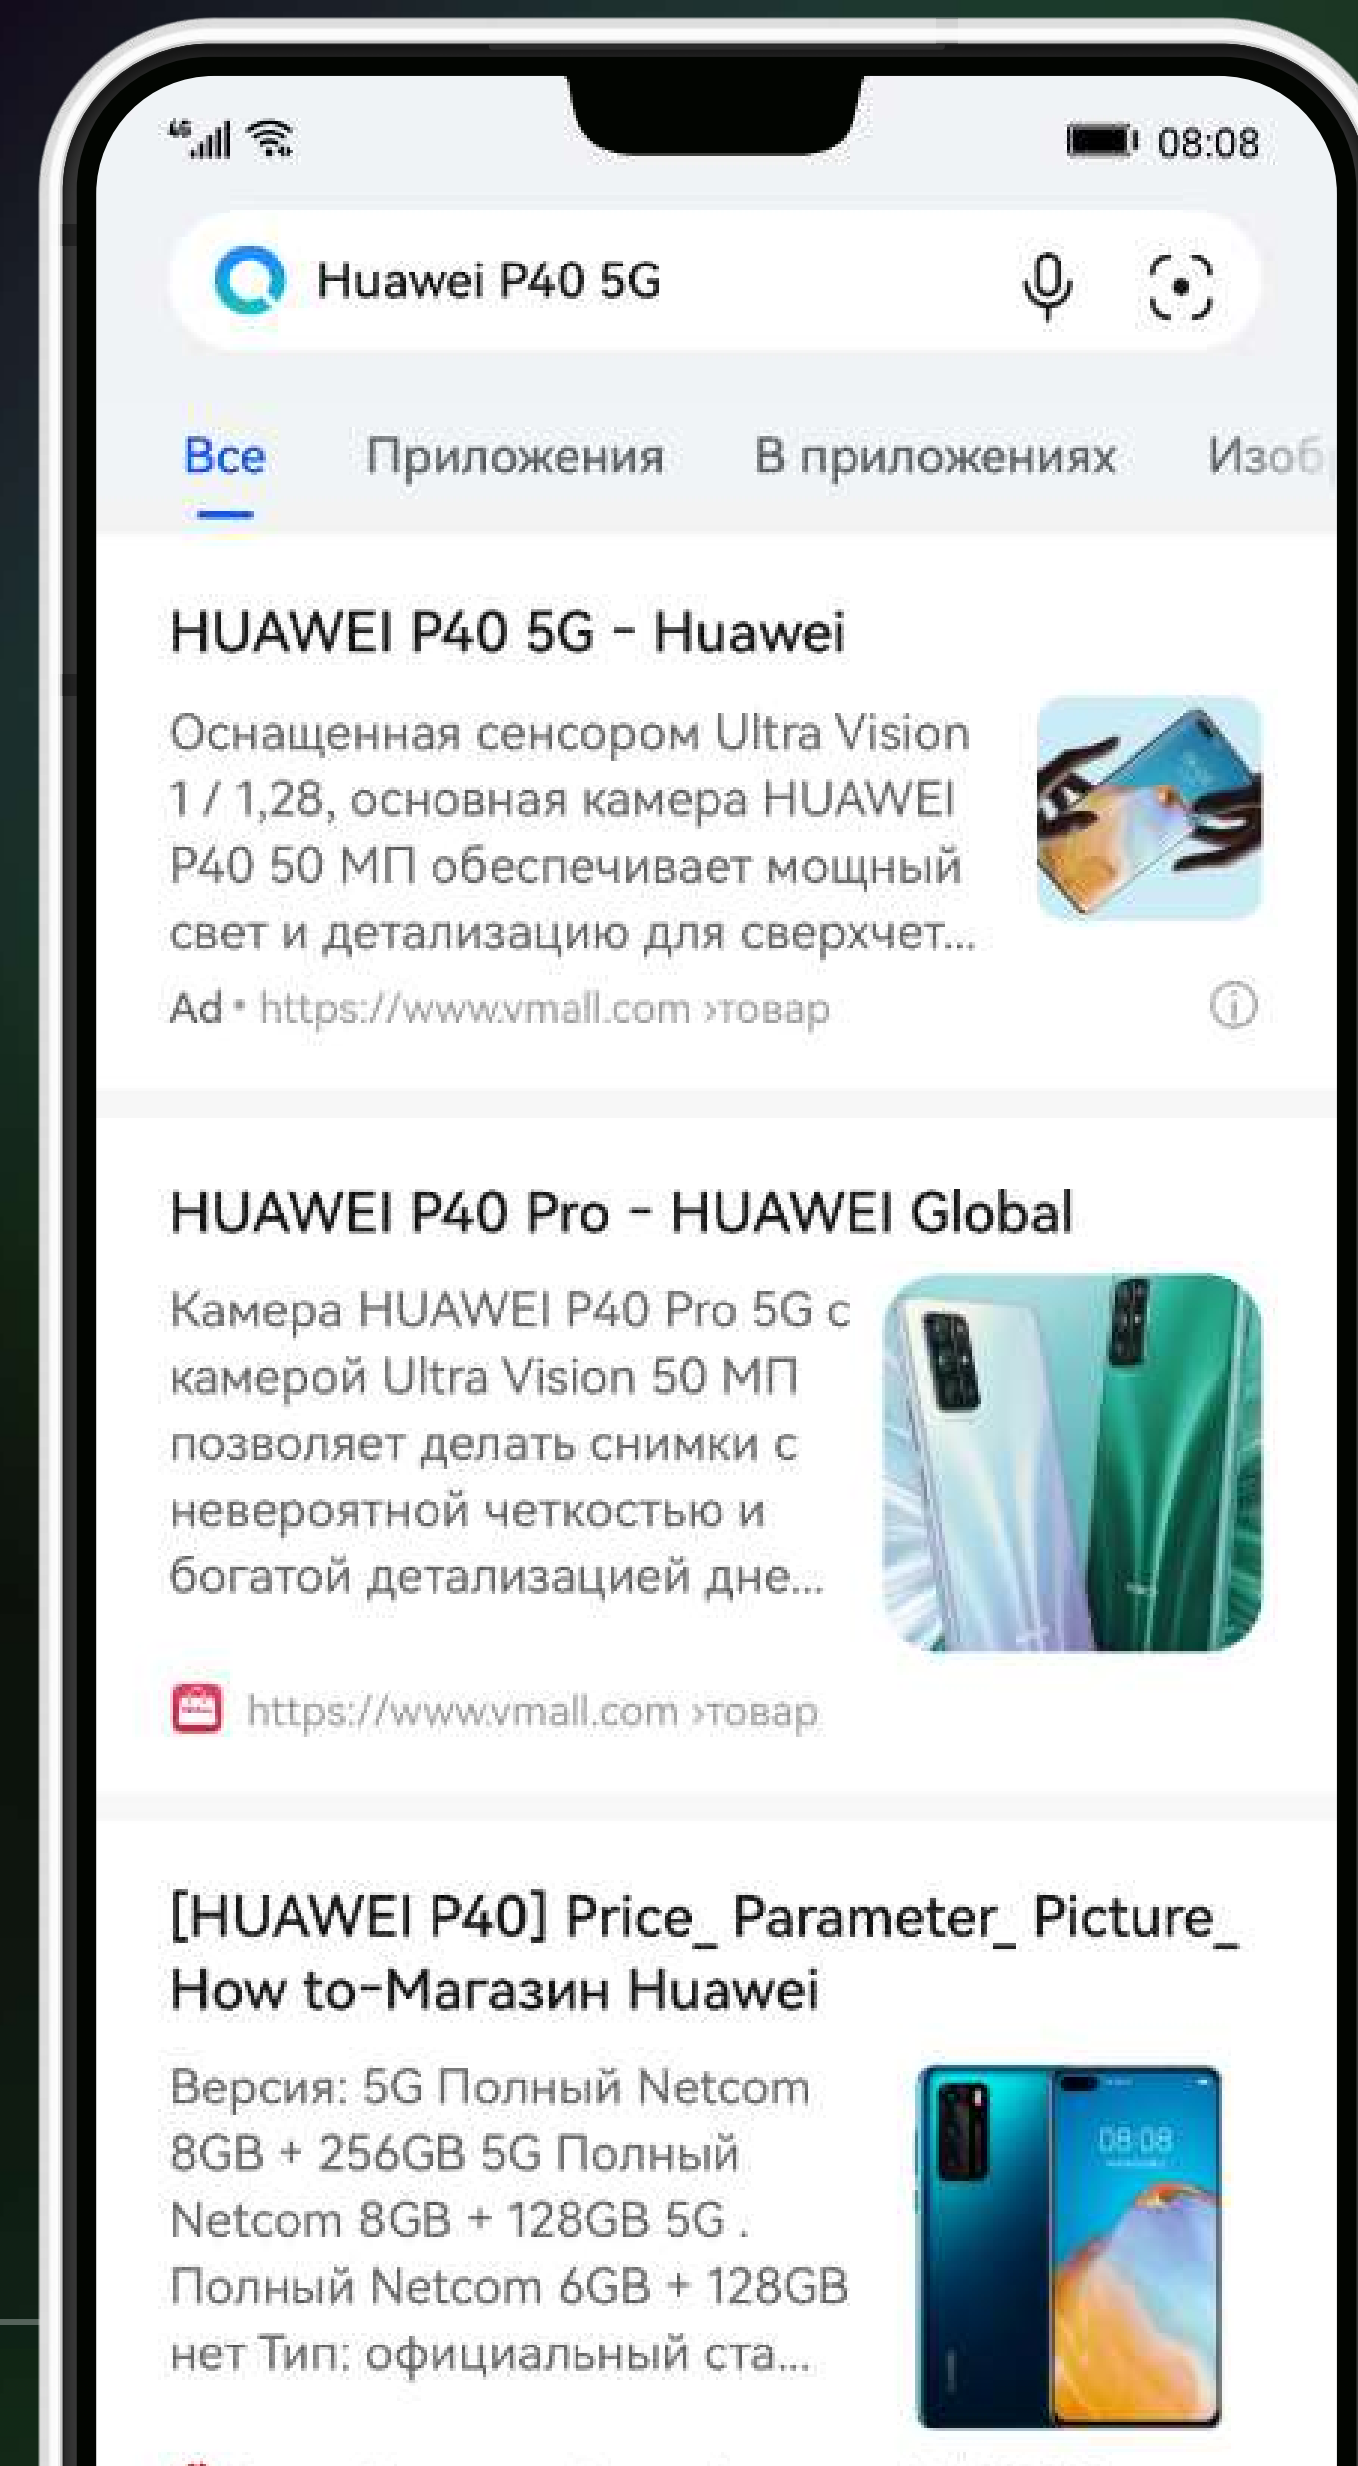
4G 08:08

Huawei P40 5G

Все Приложения В приложениях Изоб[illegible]

HUAWEI P40 5G - Huawei

Оснащенная сенсором Ultra Vision 1 / 1,28, основная камера HUAWEI P40 50 МП обеспечивает мощный свет и детализацию для сверхчет...

Ad • https://www.vmall.com ›товар

HUAWEI P40 Pro - HUAWEI Global

Камера HUAWEI P40 Pro 5G с камерой Ultra Vision 50 МП позволяет делать снимки с невероятной четкостью и богатой детализацией дне...

https://www.vmall.com ›товар

[HUAWEI P40] Price_ Parameter_ Picture_ How to-Магазин Huawei

Версия: 5G Полный Netcom 8GB + 256GB 5G Полный Netcom 8GB + 128GB 5G . Полный Netcom 6GB + 128GB нет Тип: официальный ста...

08:08